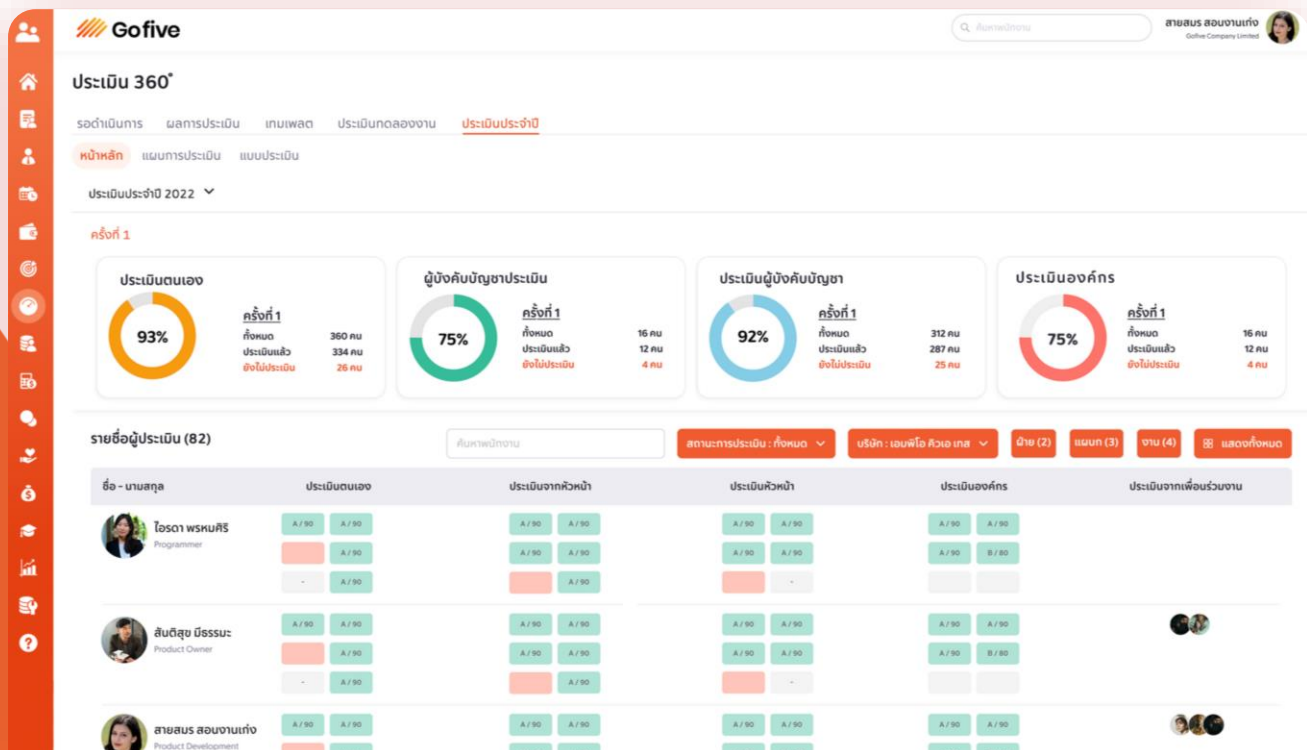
Gofive

ค้นหาพนักงาน

สายสมร สอนงานเก่ง
Gofive Company Limited

ประเมิน 360°

รอดำเนินการ ผลการประเมิน เทมเพลต ประเมินทดลองงาน ประเมินประจำปี

หน้าหลัก แผนการประเมิน แบบประเมิน

ประเมินประจำปี 2022

ครั้งที่ 1

ประเมินตนเอง
93%
ครั้งที่ 1
ทั้งหมด 360 คน
ประเมินแล้ว 334 คน
ยังไม่ประเมิน 26 คน

ผู้บังคับบัญชาประเมิน
75%
ครั้งที่ 1
ทั้งหมด 16 คน
ประเมินแล้ว 12 คน
ยังไม่ประเมิน 4 คน

ประเมินผู้บังคับบัญชา
92%
ครั้งที่ 1
ทั้งหมด 312 คน
ประเมินแล้ว 287 คน
ยังไม่ประเมิน 25 คน

ประเมินองค์กร
75%
ครั้งที่ 1
ทั้งหมด 16 คน
ประเมินแล้ว 12 คน
ยังไม่ประเมิน 4 คน

รายชื่อผู้ประเมิน (82)

ค้นหาพนักงาน

สถานะการประเมิน : ทั้งหมด

บริษัท : เอมพีโอ คิวเอ เทส

ฝ่าย (2)

แผนก (3)

งาน (4)

แสดงทั้งหมด

| ชื่อ - นามสกุล | ประเมินตนเอง | ประเมินจากหัวหน้า | ประเมินหัวหน้า | ประเมินองค์กร | ประเมินจากเพื่อนร่วมงาน |
|---|---|---|---|---|---|
| ไอรดา พรหมศิริ Programmer | A / 90 A / 90, A / 90, - A / 90 | A / 90 A / 90, A / 90 A / 90, A / 90 | A / 90 A / 90, A / 90 A / 90, - | A / 90 A / 90, A / 90 B / 80 | |
| สันติสุข มีธรรมะ Product Owner | A / 90 A / 90, A / 90, - A / 90 | A / 90 A / 90, A / 90 A / 90, A / 90 | A / 90 A / 90, A / 90 A / 90, - | A / 90 A / 90, A / 90 B / 80 | |
| สายสมร สอนงานเก่ง Product Development | A / 90 A / 90 | A / 90 A / 90 | A / 90 A / 90 | A / 90 A / 90 | |